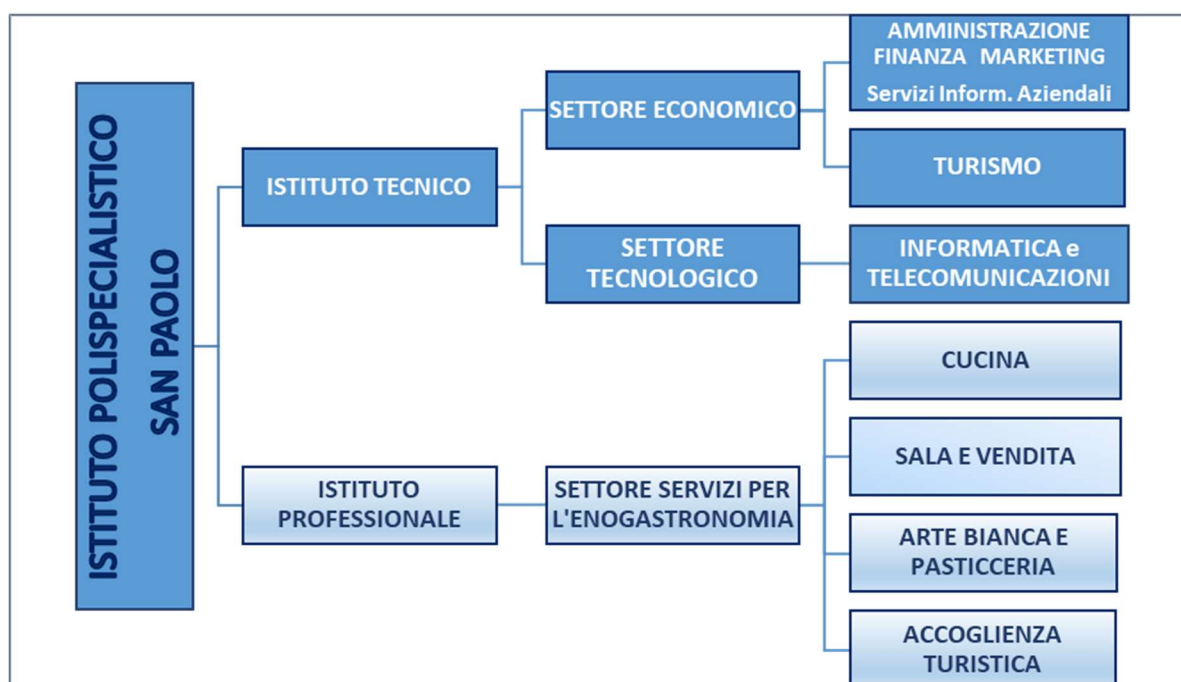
ISTITUTO POLISPECIALISTICO SAN PAOLO

ISTITUTO TECNICO

SETTORE ECONOMICO

AMMINISTRAZIONE FINANZA MARKETING
Servizi Inform. Aziendali

TURISMO

SETTORE TECNOLOGICO

INFORMATICA e TELECOMUNICAZIONI

ISTITUTO PROFESSIONALE

SETTORE SERVIZI PER L'ENOGASTRONOMIA

CUCINA

SALA E VENDITA

ARTE BIANCA E PASTICCERIA

ACCOGLIENZA TURISTICA